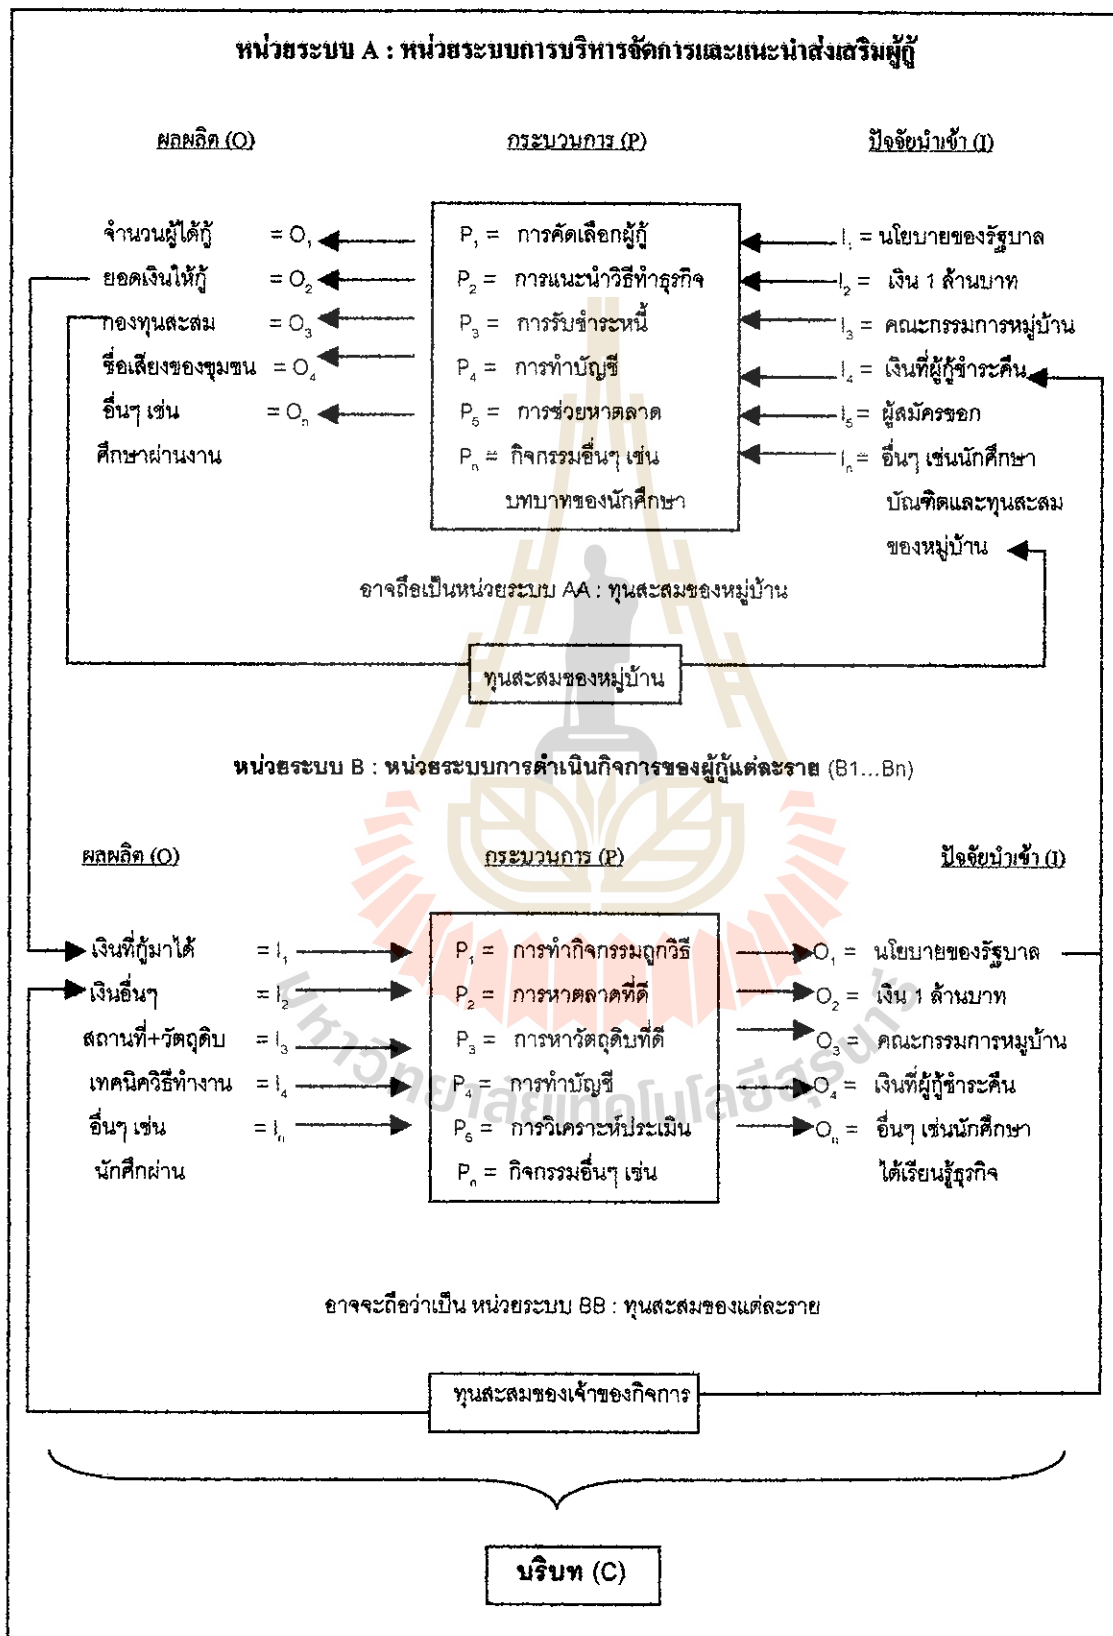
หน่วยระบบ A : หน่วยระบบการบริหารจัดการและแนะนำส่งเสริมผู้กู้

ผลผลิต (O)

กระบวนการ (P)

ปัจจัยนำเข้า (I)

จำนวนผู้ได้กู้ $= O_1$

ยอดเงินให้กู้ $= O_2$

กองทุนสะสม $= O_3$

ชื่อเสียงของชุมชน $= O_4$

อื่นๆ เช่น ศึกษาผ่านงาน $= O_n$

$P_1 =$ การคัดเลือกผู้กู้

$P_2 =$ การแนะนำวิธีทำธุรกิจ

$P_3 =$ การรับชำระหนี้

$P_4 =$ การทำบัญชี

$P_5 =$ การช่วยหาตลาด

$P_n =$ กิจกรรมอื่นๆ เช่น บทบาทของนักศึกษา

$I_1 =$ นโยบายของรัฐบาล

$I_2 =$ เงิน 1 ล้านบาท

$I_3 =$ คณะกรรมการหมู่บ้าน

$I_4 =$ เงินที่ผู้กู้ชำระคืน

$I_5 =$ ผู้สมัครขอก

$I_n =$ อื่นๆ เช่นนักศึกษา บัณฑิตและทุนสะสมของหมู่บ้าน

อาจถือเป็นหน่วยระบบ AA : ทุนสะสมของหมู่บ้าน

ทุนสะสมของหมู่บ้าน

หน่วยระบบ B : หน่วยระบบการดำเนินกิจการของผู้กู้แต่ละราย (B1...Bn)

ผลผลิต (O)

กระบวนการ (P)

ปัจจัยนำเข้า (I)

เงินที่กู้มาได้ $= I_1$

เงินอื่นๆ $= I_2$

สถานที่+วัตถุดิบ $= I_3$

เทคนิควิธีทำงาน $= I_4$

อื่นๆ เช่น นักศึกผ่าน $= I_n$

$P_1 =$ การทำกิจกรรมถูกวิธี

$P_2 =$ การหาตลาดที่ดี

$P_3 =$ การหาวัตถุดิบที่ดี

$P_4 =$ การทำบัญชี

$P_5 =$ การวิเคราะห์ประเมิน

$P_n =$ กิจกรรมอื่นๆ เช่น

$O_1 =$ นโยบายของรัฐบาล

$O_2 =$ เงิน 1 ล้านบาท

$O_3 =$ คณะกรรมการหมู่บ้าน

$O_4 =$ เงินที่ผู้กู้ชำระคืน

$O_n =$ อื่นๆ เช่นนักศึกษา ได้เรียนรู้ธุรกิจ

อาจจะถือว่าเป็น หน่วยระบบ BB : ทุนสะสมของแต่ละราย

ทุนสะสมของเจ้าของกิจการ

บริบท (C)

มหาวิทยาลัยเทคโนโลยีสุรนารี